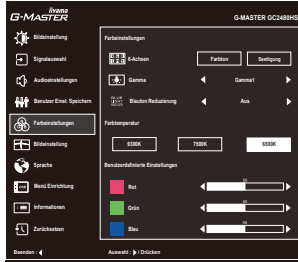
iiyama
G-MASTER
G-MASTER GC2480HS

Bildeinstellung
Signalauswahl
Audioeinstellungen
Benutzer Einst. Speichern
Farbeinstellungen
Bildeinstellung
Sprache
Menü Einrichtung
Informationen
Zurücksetzen

Farbeinstellungen
6-Achsen
Farbton
Sättigung
Gamma
Gamma1
Blauton Reduzierung
Aus

Farbtemperatur
9300K
7500K
6500K

Benutzerdefinierte Einstellungen
Rot
50
Grün
50
Blau
50

Beenden :
Auswahl : / Drücken